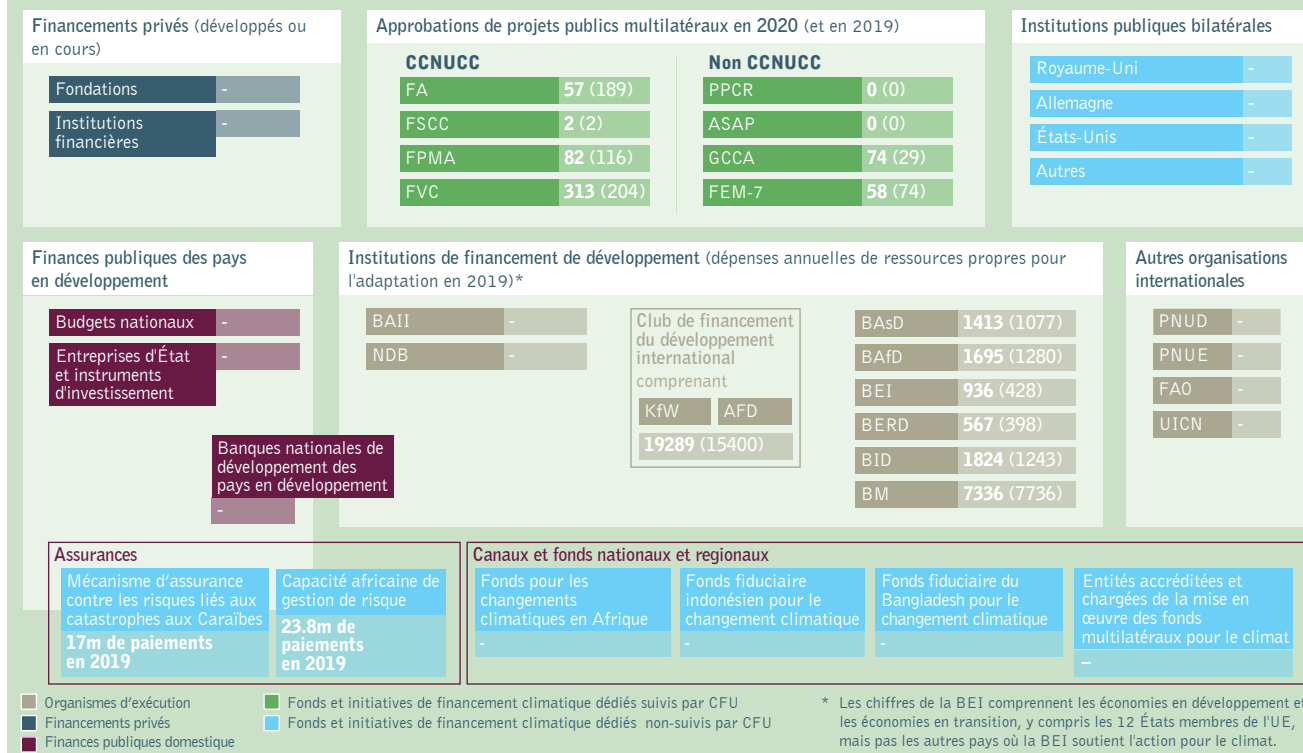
Financements privés (développés ou en cours)

Fondations -
Institutions financières -

Approbations de projets publics multilatéraux en 2020 (et en 2019)

CCNUCC
FA 57 (189)
FSCC 2 (2)
FPMA 82 (116)
FVC 313 (204)

Non CCNUCC
PPCR 0 (0)
ASAP 0 (0)
GCCA 74 (29)
FEM-7 58 (74)

Institutions publiques bilatérales

Royaume-Uni -
Allemagne -
États-Unis -
Autres -

Finances publiques des pays en développement

Budgets nationaux -
Entreprises d'État et instruments d'investissement -
Banques nationales de développement des pays en développement -

Institutions de financement de développement (dépenses annuelles de ressources propres pour l'adaptation en 2019)*

BAII -
NDB -

Club de financement du développement international comprenant
KfW AFD
19289 (15400)

BAsD 1413 (1077)
BAfD 1695 (1280)
BEI 936 (428)
BERD 567 (398)
BID 1824 (1243)
BM 7336 (7736)

Autres organisations internationales

PNUD -
PNUE -
FAO -
UICN -

Assurances

Mécanisme d'assurance contre les risques liés aux catastrophes aux Caraïbes
17m de paiements en 2019

Capacité africaine de gestion de risque
23.8m de paiements en 2019

Canaux et fonds nationaux et regionaux

Fonds pour les changements climatiques en Afrique -
Fonds fiduciaire indonésien pour le changement climatique -
Fonds fiduciaire du Bangladesh pour le changement climatique -
Entités accréditées et chargées de la mise en œuvre des fonds multilatéraux pour le climat –

Organismes d'exécution
Financements privés
Finances publiques domestique
Fonds et initiatives de financement climatique dédiés suivis par CFU
Fonds et initiatives de financement climatique dédiés non-suivis par CFU

* Les chiffres de la BEI comprennent les économies en développement et les économies en transition, y compris les 12 États membres de l'UE, mais pas les autres pays où la BEI soutient l'action pour le climat.